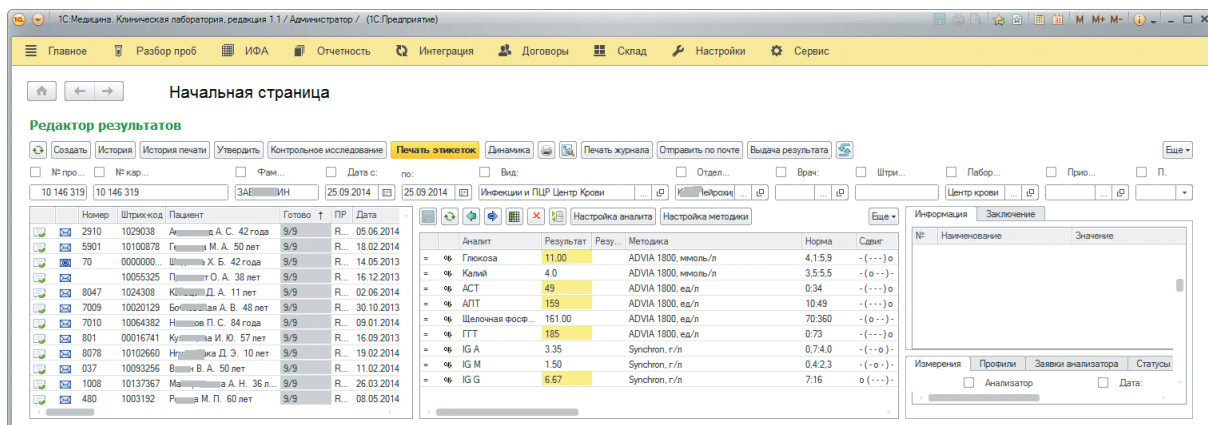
1С:Медицина. Клиническая лаборатория, редакция 1.1 / Администратор / (1С:Предприятие)

M M+ M-

Главное   Разбор проб   ИФА   Отчетность   Интеграция   Договоры   Склад   Настройки   Сервис

Начальная страница

Редактор результатов

Создать | История | История печати | Утвердить | Контрольное исследование | Печать этикеток | Динамика | Печать журнала | Отправить по почте | Выдача результата | Еще

№ про... | № кар... | Фам... | Дата с: | по: | Вид: | Отдел... | Врач: | Штри... | Лабор... | Прио... | П.

10 146 319 | 10 146 319 | ЗАЕ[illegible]ИН | 25.09.2014 | 25.09.2014 | Инфекции и ПЦР Центр Крови | К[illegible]Нейрохи | Центр крови

| Номер | Штрих-код | Пациент | Готово | ПР | Дата |
|---|---|---|---|---|---|
| 2910 | 1029038 | А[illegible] А. С. 42 года | 9/9 | R... | 05.06.2014 |
| 5901 | 10100878 | Г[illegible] М. А. 50 лет | 9/9 | R... | 18.02.2014 |
| 70 | 0000000... | Ш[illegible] Х. Б. 42 года | 9/9 | R... | 14.05.2013 |
| | 10055325 | П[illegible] О. А. 38 лет | 9/9 | R... | 16.12.2013 |
| 8047 | 1024308 | К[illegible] Д. А. 11 лет | 9/9 | R... | 02.06.2014 |
| 7009 | 10020129 | Боч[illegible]ая А. В. 48 лет | 9/9 | R... | 30.10.2013 |
| 7010 | 10064382 | Н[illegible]ов П. С. 84 года | 9/9 | R... | 09.01.2014 |
| 801 | 00016741 | Ку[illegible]а И. Ю. 57 лет | 9/9 | R... | 16.09.2013 |
| 8078 | 10102660 | Н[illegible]ка Д. Э. 10 лет | 9/9 | R... | 19.02.2014 |
| 037 | 10093256 | Б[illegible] В. А. 50 лет | 9/9 | R... | 11.02.2014 |
| 1008 | 10137367 | Ма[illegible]а А. Н. 36 л... | 9/9 | R... | 26.03.2014 |
| 480 | 1003192 | Р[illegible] М. П. 60 лет | 9/9 | R... | 08.05.2014 |

Настройка аналита | Настройка методики | Еще

| | | Аналит | Результат | Резу... | Методика | Норма | Сдвиг |
|---|---|---|---|---|---|---|---|
| = | | Глюкоза | 11.00 | | ADVIA 1800, ммоль/л | 4,1:5,9 | -(---)о |
| = | | Калий | 4.0 | | ADVIA 1800, ммоль/л | 3,5:5,5 | -(-о-)- |
| = | | АСТ | 49 | | ADVIA 1800, ед/л | 0:34 | -(---)о |
| = | | АЛТ | 159 | | ADVIA 1800, ед/л | 10:49 | -(---)о |
| = | | Щелочная фосф... | 161.00 | | ADVIA 1800, ед/л | 70:360 | -(-о-)- |
| = | | ГГТ | 185 | | ADVIA 1800, ед/л | 0:73 | -(---)о |
| = | | IG A | 3.35 | | Synchron, г/л | 0,7:4,0 | -(-о-)- |
| = | | IG M | 1.50 | | Synchron, г/л | 0,4:2,3 | -(-о-)- |
| = | | IG G | 6.67 | | Synchron, г/л | 7:16 | о(---)- |

Информация | Заключение

| № | Наименование | Значение |
|---|---|---|

Измерения | Профили | Заявки анализатора | Статусы

Анализатор | Дата: